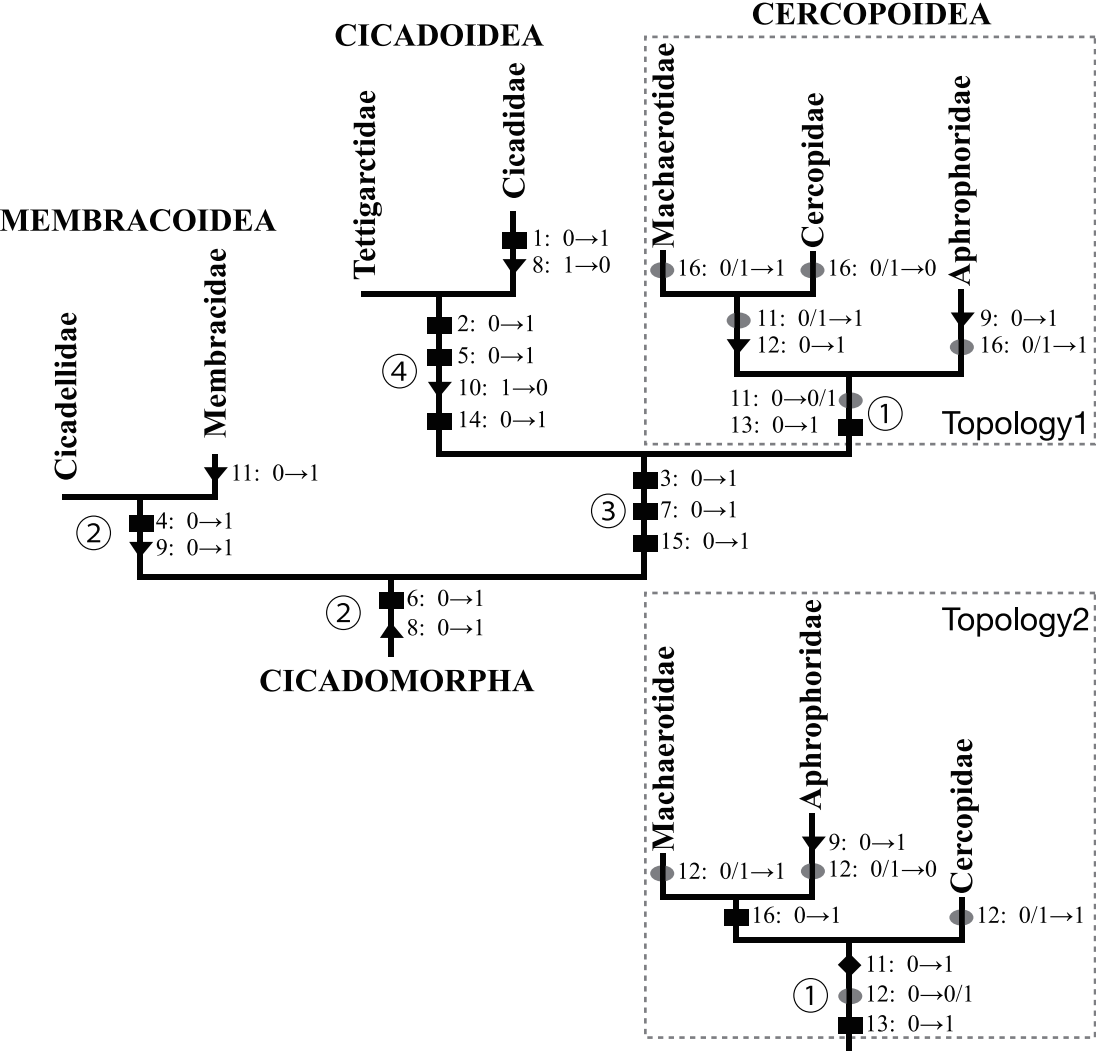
CERCOPOIDEA

CICADOIDEA

MEMBRACOIDEA

Tettigarctidae

Cicadidae

Machaerotidae

Cercopidae

Aphrophoridae

1: 0→1
8: 1→0

16: 0/1→1
16: 0/1→0

11: 0/1→1
12: 0→1

9: 0→1
16: 0/1→1

2: 0→1
5: 0→1
④
10: 1→0
14: 0→1

11: 0→0/1
13: 0→1
①
Topology1

Cicadellidae

Membracidae

11: 0→1

②
4: 0→1
9: 0→1

3: 0→1
③
7: 0→1
15: 0→1

②
6: 0→1
8: 0→1

CICADOMORPHA

Topology2

Machaerotidae

Aphrophoridae

Cercopidae

9: 0→1
12: 0/1→1
12: 0/1→0

16: 0→1
12: 0/1→1

11: 0→1
①
12: 0→0/1
13: 0→1